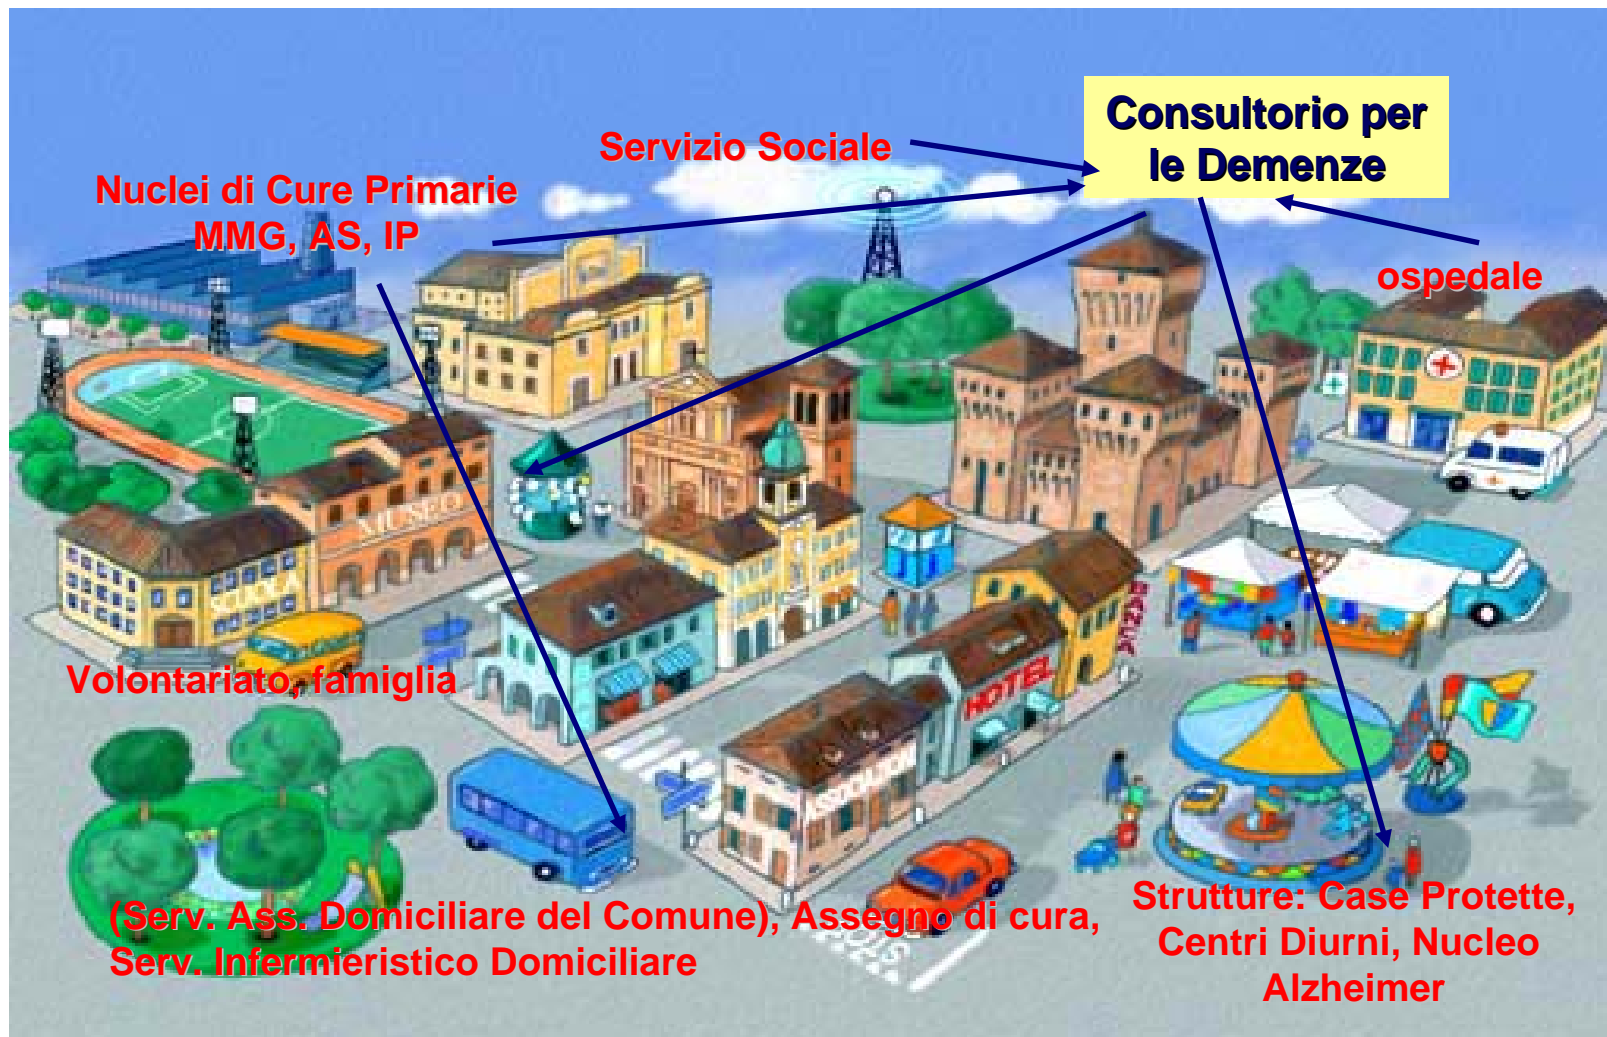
Consultorio per le Demenze

Servizio Sociale

Nuclei di Cure Primarie MMG, AS, IP

ospedale

MUSEO

SCUOLA

HOTEL

BANCA

ASSOCIAZIONI

Volontariato, famiglia

(Serv. Ass. Domiciliare del Comune), Assegno di cura, Serv. Infermieristico Domiciliare

Strutture: Case Protette, Centri Diurni, Nucleo Alzheimer